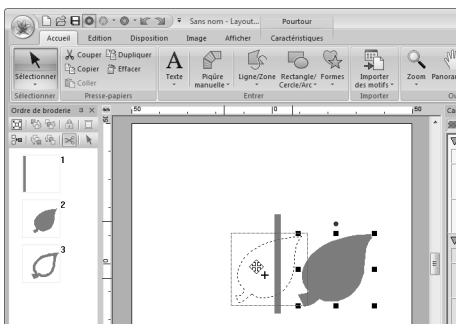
Sans nom - Layout...
Pourtour
Accueil
Edition
Disposition
Image
Afficher
Caractéristiques
Sélectionner
Couper
Copier
Coller
Dupliquer
Effacer
Texte
Piqûre manuelle
Ligne/Zone
Rectangle/ Cercle/Arc
Formes
Importer des motifs
Zoom
Panoram
Sélectionner
Presse-papiers
Entrer
Importer
Ordre de broderie
1
2
3
50
50
100
150
Ca